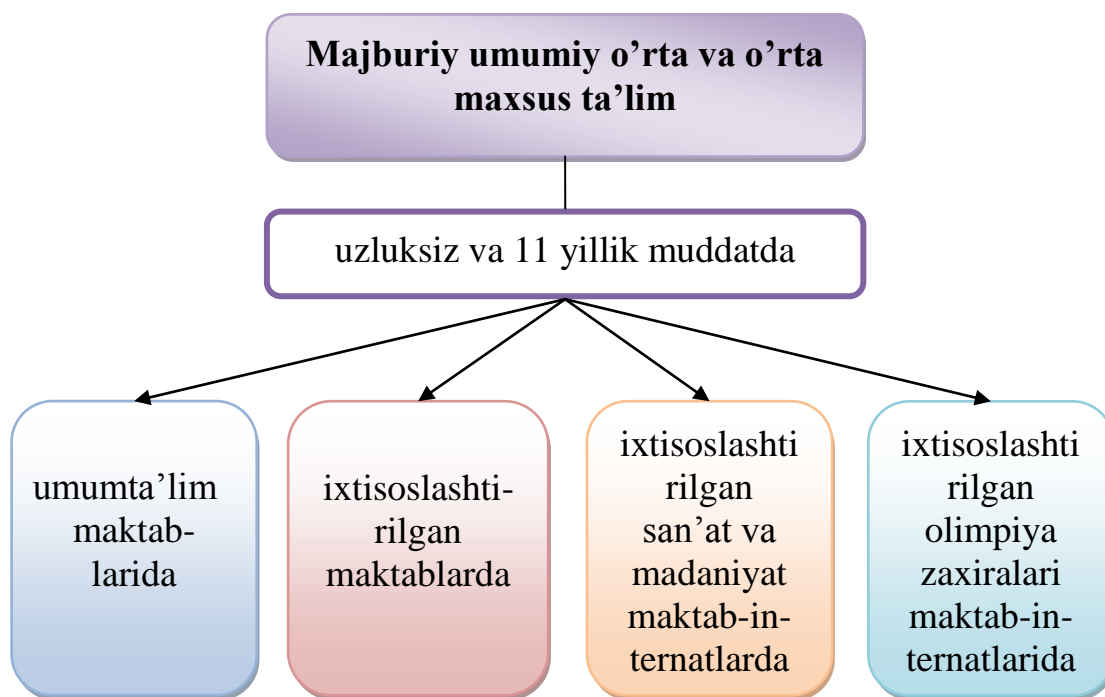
Majburiy umumiy o’rta va o’rta maxsus ta’lim

uzluksiz va 11 yillik muddatda

umumta’lim maktablarida

ixtisoslashtirilgan maktablarda

ixtisoslashtirilgan san’at va madaniyat maktab-internatlarda

ixtisoslashtirilgan olimpiya zaxiralari maktab-internatlarida